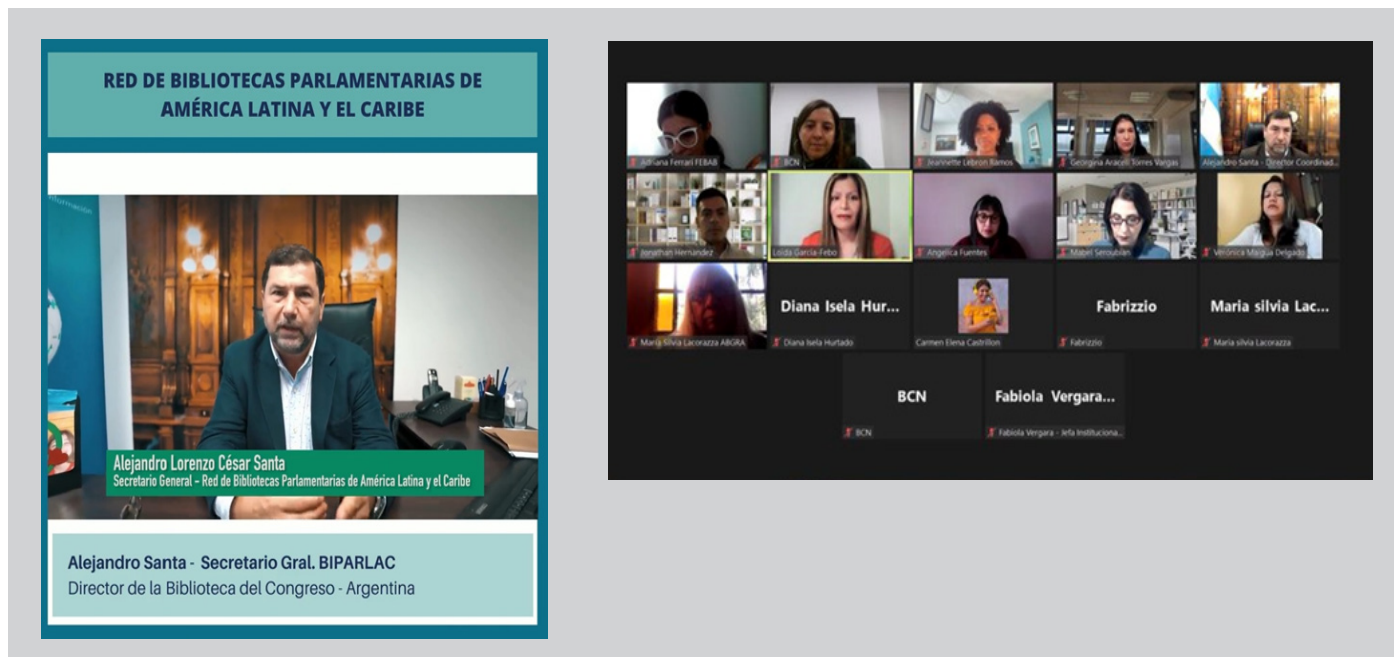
RED DE BIBLIOTECAS PARLAMENTARIAS DE AMÉRICA LATINA Y EL CARIBE

Alejandro Lorenzo César Santa
Secretario General - Red de Bibliotecas Parlamentarias de América Latina y el Caribe

Alejandro Santa - Secretario Gral. BIPARLAC
Director de la Biblioteca del Congreso - Argentina

Adriana Ferrari FEBAB
BCN
Jeannette Lebron Ramos
Georgina Araceli Torres Vargas
Alejandro Santa - Director Coordinad...
Jonathan Hernandez
Loida Garcia-Febo
Angelica Fuentes
Mabel Seroubian
Verónica Magua Delgado
Maria Silvia Lacorazza ABGRA
Diana Isela Hur...
Diana Isela Hurtado
Carmen Elena Castrillon
Fabrizzio
Fabrizzio
Maria silvia Lac...
Maria silvia Lacorazza
BCN
BCN
Fabiola Vergara...
Fabiola Vergara - Jefa Instituciona...